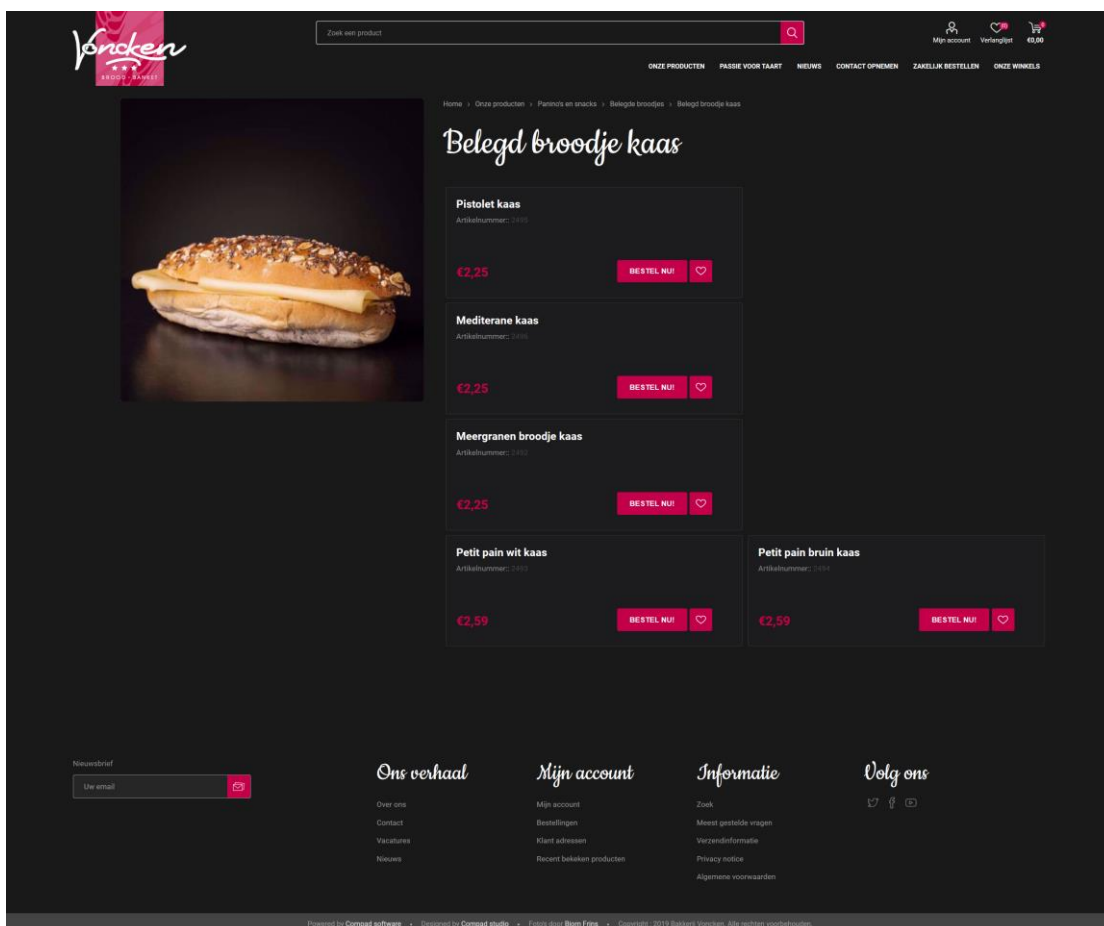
Voncken
BROOD · BANKET

Zoek een product

Mijn account
Verlanglijst
€0,00

ONZE PRODUCTEN
PASSIE VOOR TAART
NIEUWS
CONTACT OPNEMEN
ZAKELIJK BESTELLEN
ONZE WINKELS

Home › Onze producten › Panino's en snacks › Belegde broodjes › Belegd broodje kaas

Belegd broodje kaas

Pistolet kaas
Artikelnummer: 2495
€2,25
BESTEL NU!

Mediterane kaas
Artikelnummer: 2496
€2,25
BESTEL NU!

Meergranen broodje kaas
Artikelnummer: 2492
€2,25
BESTEL NU!

Petit pain wit kaas
Artikelnummer: 2493
€2,59
BESTEL NU!

Petit pain bruin kaas
Artikelnummer: 2494
€2,59
BESTEL NU!

Nieuwsbrief
Uw email

Ons verhaal
Over ons
Contact
Vacatures
Nieuws

Mijn account
Mijn account
Bestellingen
Klant adressen
Recent bekeken producten

Informatie
Zoek
Meest gestelde vragen
Verzendinformatie
Privacy notice
Algemene voorwaarden

Volg ons

Powered by Compad software · Designed by Compad studio · Foto's door Bram Frins · Copyright 2019 Bakkerij Voncken. Alle rechten voorbehouden.